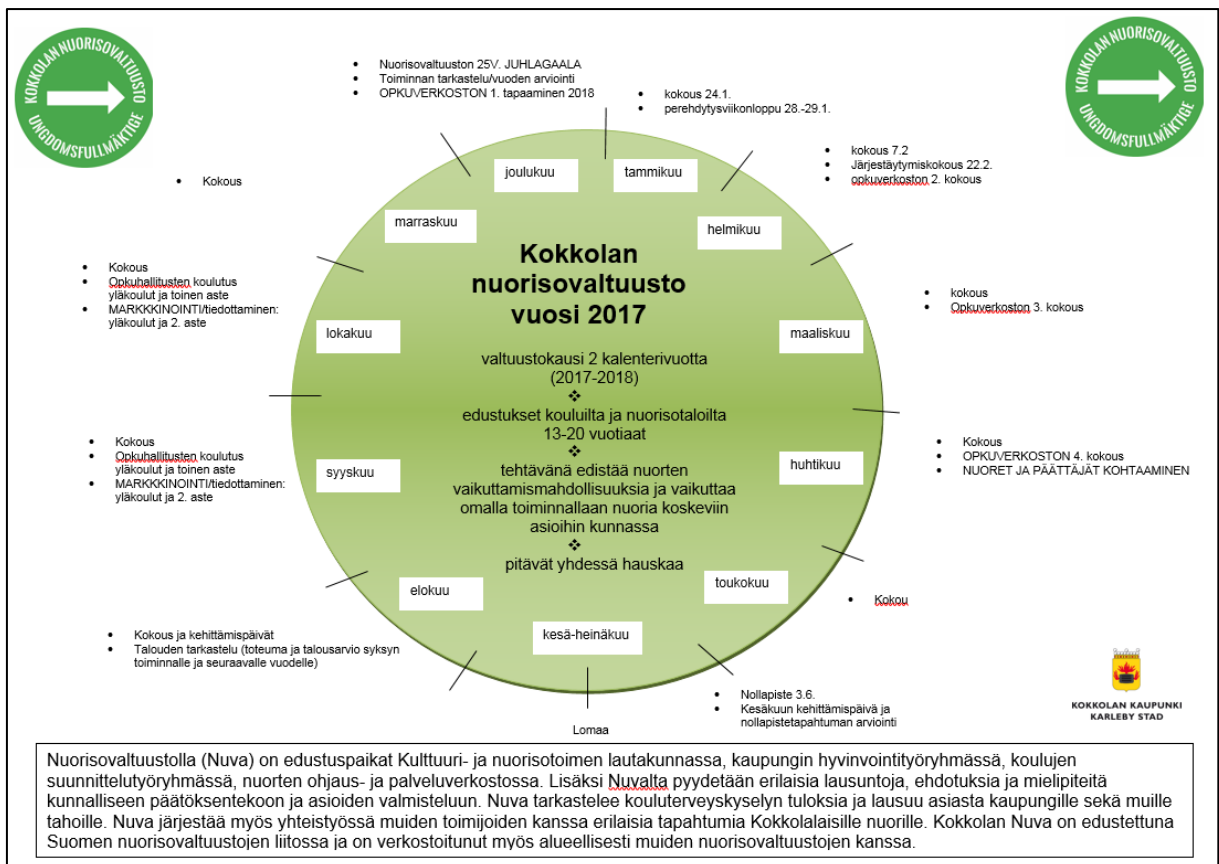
KOKKOLAN NUORISOVALTUUSTO
UNGDOMSFULLMÄKTIGE

- Nuorisovaltuuston 25V. JUHLAGAALA
- Toiminnan tarkastelu/vuoden arviointi
- OPKUVERKOSTON 1. tapaaminen 2018

- kokous 24.1.
- perehdytysviikonloppu 28.-29.1.

KOKKOLAN NUORISOVALTUUSTO
UNGDOMSFULLMÄKTIGE

- Kokous

- kokous 7.2
- Järjestäytymiskokous 22.2.
- opkuverkoston 2. kokous

joulukuu

tammikuu

marraskuu

helmikuu

Kokkolan nuorisovaltuusto vuosi 2017

- Kokous
- Opkuhallitusten koulutus yläkoulut ja toinen aste
- MARKKKINOINTI/tiedottaminen: yläkoulut ja 2. aste

- kokous
- Opkuverkoston 3. kokous

lokakuu

maaliskuu

valtuustokausi 2 kalenterivuotta (2017-2018)
❖
edustukset kouluilta ja nuorisotaloilta 13-20 vuotiaat
❖
tehtävänä edistää nuorten vaikuttamismahdollisuuksia ja vaikuttaa omalla toiminnallaan nuoria koskeviin asioihin kunnassa
❖
pitävät yhdessä hauskaa

- Kokous
- Opkuhallitusten koulutus yläkoulut ja toinen aste
- MARKKKINOINTI/tiedottaminen: yläkoulut ja 2. aste

syyskuu

huhtikuu

- Kokous
- OPKUVERKOSTON 4. kokous
- NUORET JA PÄÄTTÄJÄT KOHTAAMINEN

elokuu

toukokuu

- Kokou

kesä-heinäkuu

- Kokous ja kehittämispäivät
- Talouden tarkastelu (toteuma ja talousarvio syksyn toiminnalle ja seuraavalle vuodelle)

- Nollapiste 3.6.
- Kesäkuun kehittämispäivä ja nollapistetapahtuman arviointi

Lomaa

KOKKOLAN KAUPUNKI
KARLEBY STAD

Nuorisovaltuustolla (Nuva) on edustuspaikat Kulttuuri- ja nuorisotoimen lautakunnassa, kaupungin hyvinvointityöryhmässä, koulujen suunnittelutyöryhmässä, nuorten ohjaus- ja palveluverkostossa. Lisäksi Nuvalta pyydetään erilaisia lausuntoja, ehdotuksia ja mielipiteitä kunnalliseen päätöksentekoon ja asioiden valmisteluun. Nuva tarkastelee kouluterveyskyselyn tuloksia ja lausuu asiasta kaupungille sekä muille tahoille. Nuva järjestää myös yhteistyössä muiden toimijoiden kanssa erilaisia tapahtumia Kokkolalaisille nuorille. Kokkolan Nuva on edustettuna Suomen nuorisovaltuustojen liitossa ja on verkostoitunut myös alueellisesti muiden nuorisovaltuustojen kanssa.